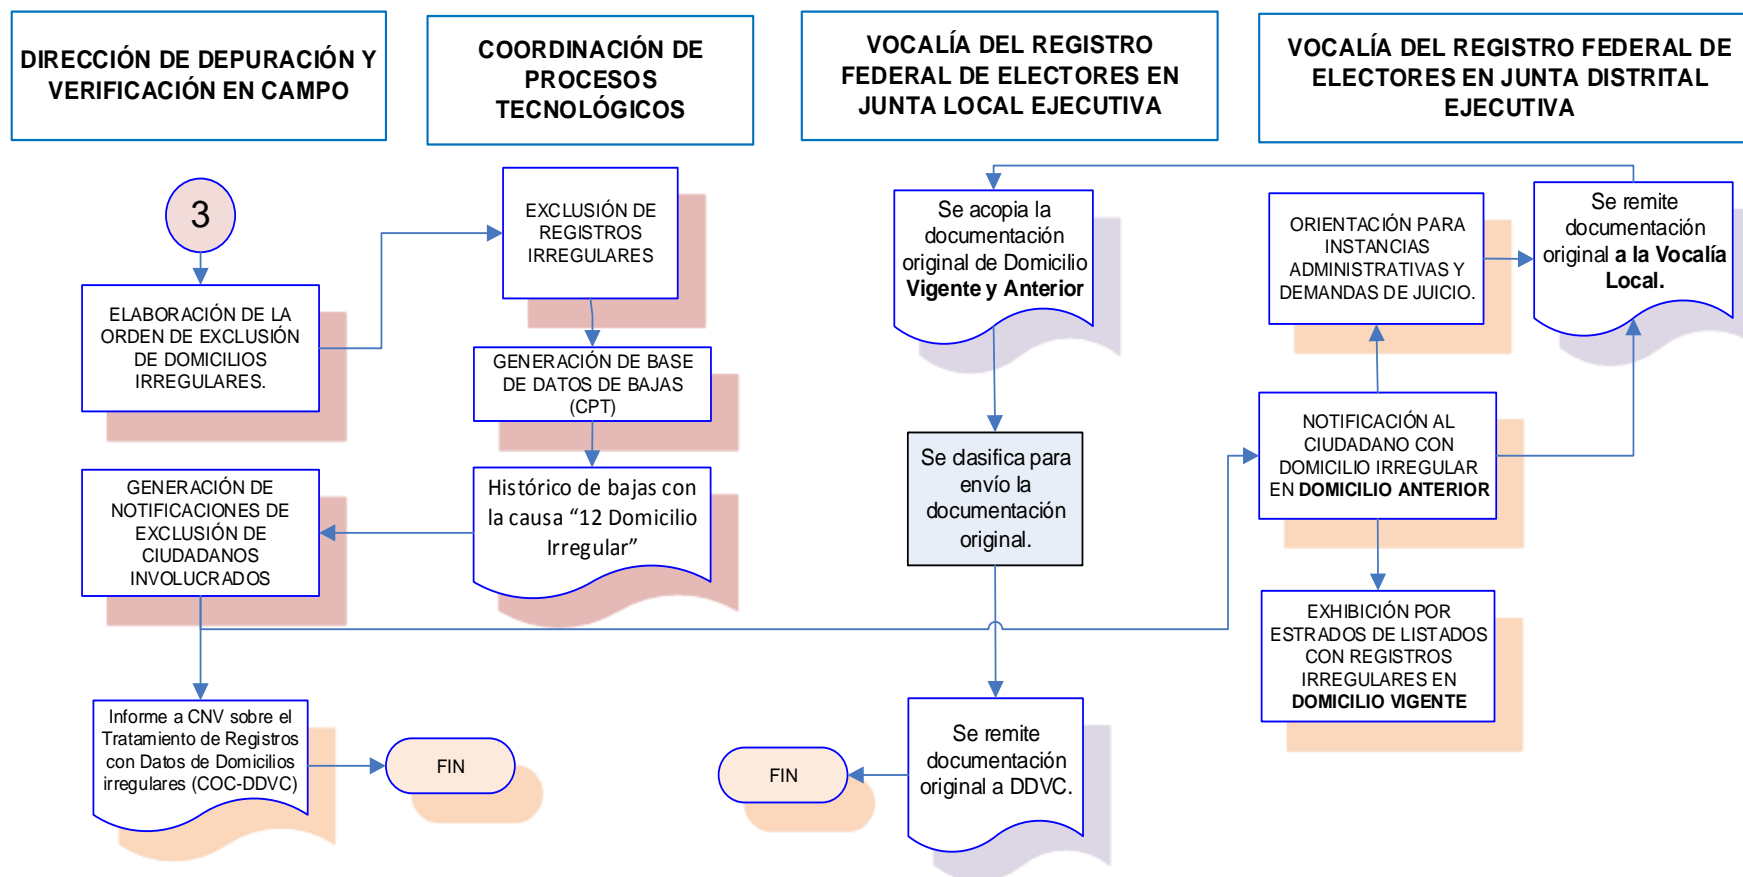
DIRECCIÓN DE DEPURACIÓN Y VERIFICACIÓN EN CAMPO

COORDINACIÓN DE PROCESOS TECNOLÓGICOS

VOCALÍA DEL REGISTRO FEDERAL DE ELECTORES EN JUNTA LOCAL EJECUTIVA

VOCALÍA DEL REGISTRO FEDERAL DE ELECTORES EN JUNTA DISTRITAL EJECUTIVA

3

ELABORACIÓN DE LA ORDEN DE EXCLUSIÓN DE DOMICILIOS IRREGULARES.

EXCLUSIÓN DE REGISTROS IRREGULARES

GENERACIÓN DE BASE DE DATOS DE BAJAS (CPT)

Histórico de bajas con la causa "12 Domicilio Irregular"

GENERACIÓN DE NOTIFICACIONES DE EXCLUSIÓN DE CIUDADANOS INVOLUCRADOS

Informe a CNV sobre el Tratamiento de Registros con Datos de Domicilios irregulares (COC-DDVC)

FIN

Se acopia la documentación original de Domicilio Vigente y Anterior

Se clasifica para envío la documentación original.

Se remite documentación original a DDVC.

FIN

ORIENTACIÓN PARA INSTANCIAS ADMINISTRATIVAS Y DEMANDAS DE JUICIO.

Se remite documentación original a la Vocalía Local.

NOTIFICACIÓN AL CIUDADANO CON DOMICILIO IRREGULAR EN DOMICILIO ANTERIOR

EXHIBICIÓN POR ESTRADOS DE LISTADOS CON REGISTROS IRREGULARES EN DOMICILIO VIGENTE